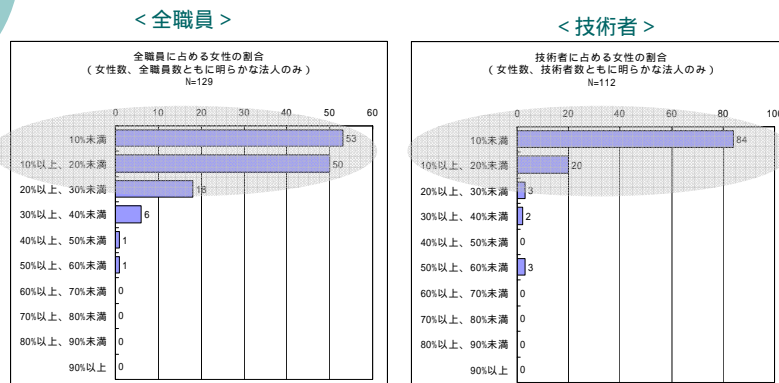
< 全職員 >

全職員に占める女性の割合
（女性数、全職員数ともに明らかな法人のみ）
N=129

0 10 20 30 40 50 60

10%未満 53
10%以上、20%未満 50
20%以上、30%未満 18
30%以上、40%未満 6
40%以上、50%未満 1
50%以上、60%未満 1
60%以上、70%未満 0
70%以上、80%未満 0
80%以上、90%未満 0
90%以上 0

< 技術者 >

技術者に占める女性の割合
（女性数、技術者数ともに明らかな法人のみ）
N=112

0 20 40 60 80 100

10%未満 84
10%以上、20%未満 20
20%以上、30%未満 3
30%以上、40%未満 2
40%以上、50%未満 0
50%以上、60%未満 3
60%以上、70%未満 0
70%以上、80%未満 0
80%以上、90%未満 0
90%以上 0